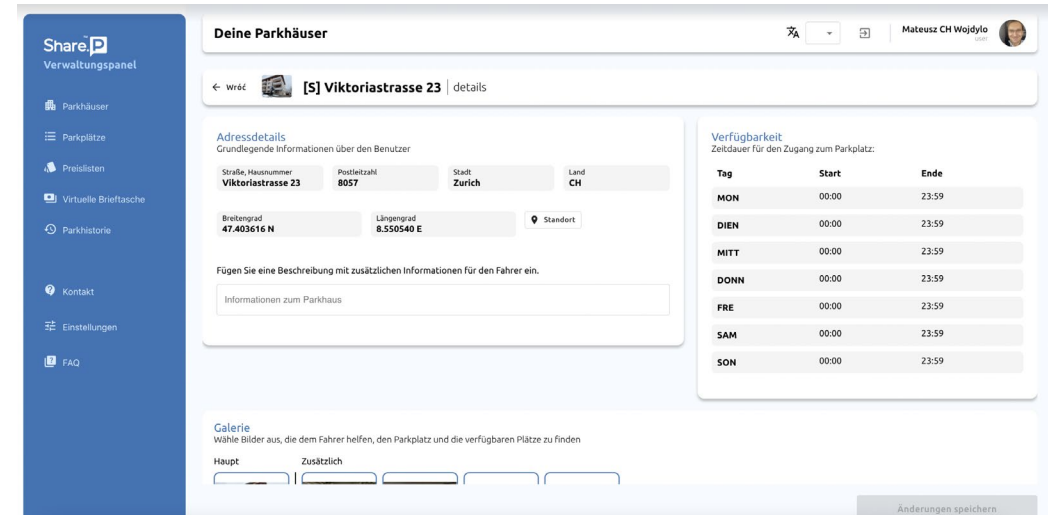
Share.P
Verwaltungspanel

Parkhäuser
Parkplätze
Preislisten
Virtuelle Brieftasche
Parkhistorie

Kontakt
Einstellungen
FAQ

Deine Parkhäuser

Mateusz CH Wojdylo
user

← Wróć [S] Viktoriastrasse 23 | details

Adressdetails
Grundlegende Informationen über den Benutzer

Straße, Hausnummer
Viktoriastrasse 23

Postleitzahl
8057

Stadt
Zurich

Land
CH

Breitengrad
47.403616 N

Längengrad
8.550540 E

Standort

Fügen Sie eine Beschreibung mit zusätzlichen Informationen für den Fahrer ein.

Informationen zum Parkhaus

Verfügbarkeit
Zeitdauer für den Zugang zum Parkplatz:

| Tag | Start | Ende |
|---|---|---|
| MON | 00:00 | 23:59 |
| DIEN | 00:00 | 23:59 |
| MITT | 00:00 | 23:59 |
| DONN | 00:00 | 23:59 |
| FRE | 00:00 | 23:59 |
| SAM | 00:00 | 23:59 |
| SON | 00:00 | 23:59 |

Galerie
Wähle Bilder aus, die dem Fahrer helfen, den Parkplatz und die verfügbaren Plätze zu finden

Haupt
Zusätzlich

Änderungen speichern